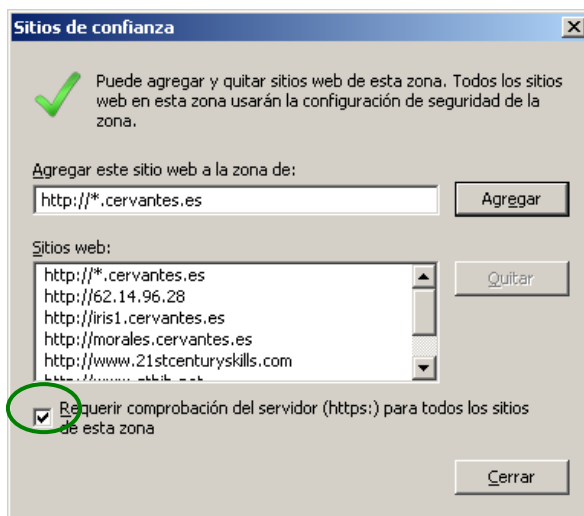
Sitios de confianza

Puede agregar y quitar sitios web de esta zona. Todos los sitios web en esta zona usarán la configuración de seguridad de la zona.

Agregar este sitio web a la zona de:

http://*.cervantes.es

Agregar

Sitios web:

http://*.cervantes.es
http://62.14.96.28
http://iris1.cervantes.es
http://morales.cervantes.es
http://www.21stcenturyskills.com
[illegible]

Quitar

Requerir comprobación del servidor (https:) para todos los sitios de esta zona

Cerrar